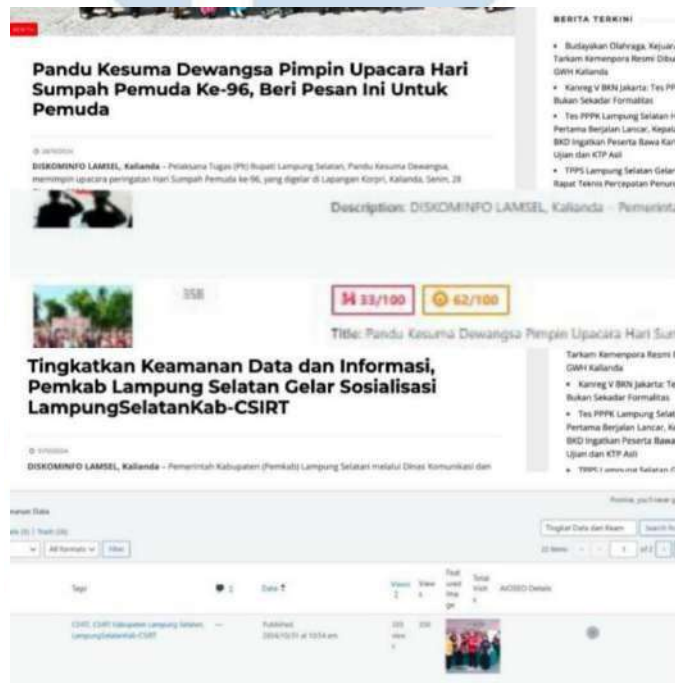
BERITA TERKINI

Pandu Kesuma Dewangsa Pimpin Upacara Hari Sumpah Pemuda Ke-96, Beri Pesan Ini Untuk Pemuda

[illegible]

DISKOMINFO LAMSEL, Kalianda – Pelaksana Tugas (Plt) Bupati Lampung Selatan, Pandu Kesuma Dewangsa, memimpin upacara peringatan Hari Sumpah Pemuda ke-96, yang digelar di Lapangan Korpri, Kalianda, Senin, 28

• Budayakan Olahraga, Kejuar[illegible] Tarkam Kemenpora Resmi Dibu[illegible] GWH Kalianda

• Kanreg V BKN Jakarta: Tes PP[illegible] Bukan Sekadar Formalitas

• Tes PPPK Lampung Selatan H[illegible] Pertama Berjalan Lancar, Kepal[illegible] BKD Ingatkan Peserta Bawa Kar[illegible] Ujian dan KTP Asli

• TPPS Lampung Selatan Gelar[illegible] Rapat Teknis Percepatan Penur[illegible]

Description: DISKOMINFO LAMSEL, Kalianda – Pemerinta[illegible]

358

33/100

62/100

Title: Pandu Kesuma Dewangsa Pimpin Upacara Hari Sum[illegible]

Tingkatkan Keamanan Data dan Informasi, Pemkab Lampung Selatan Gelar Sosialisasi LampungSelatanKab-CSIRT

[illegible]

DISKOMINFO LAMSEL, Kalianda – Pemerintah Kabupaten (Pemkab) Lampung Selatan melalui Dinas Komunikasi dan

Tarkam Kemenpora Resmi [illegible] GWH Kalianda

• Kanreg V BKN Jakarta: Te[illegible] Bukan Sekadar Formalitas

• Tes PPPK Lampung Selat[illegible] Pertama Berjalan Lancar, K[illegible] BKD Ingatkan Peserta Bawa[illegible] Ujian dan KTP Asli

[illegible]anan Data

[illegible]

All formats Filter

Tingkat Data dan Keam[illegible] Search P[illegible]

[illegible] items 1 of 1

| Tags | | Date | Views | View s | Post used this ge | Total Visit s | AIOSEO Details |
|---|---|---|---|---|---|---|---|
| CSIRT, CSIRT Kabupaten Lampung Selatan, LampungSelatanKab-CSIRT | — | Published 2024/10/31 at 10:54 am | 335 view s | 335 | | | |